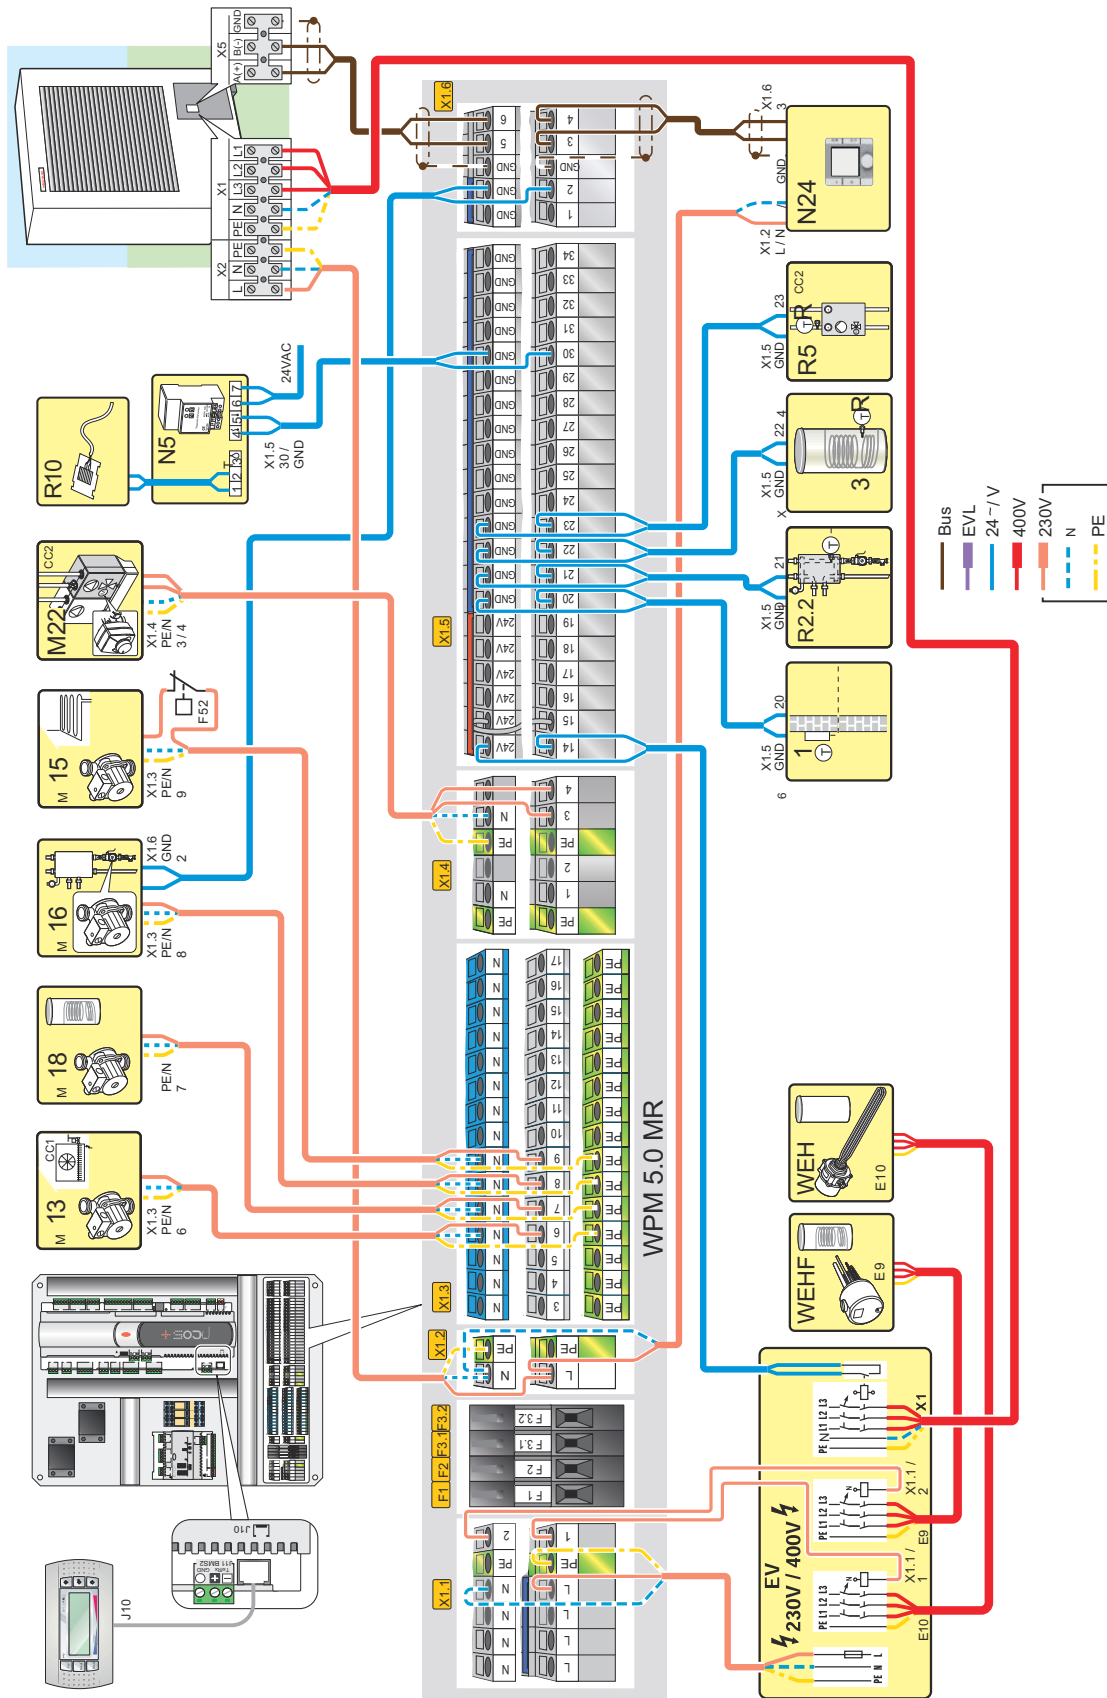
X5
GND
B(-)
A(+)
X1
L1
L2
L3
N
PE
X2
PE
N
L

X1.6
6
5
GND
GND
GND
4
3
GND
2
1

X1.6
3
GND
N24
X1.2
L / N

X1.5
23
GND
CC2
R5

X1.5
22
GND
x
4
R
3

X1.5
21
GND
R2.2

X1.5
20
GND
6
1

Bus
EVL
24 ~ / V
400V
230V
N
PE

24VAC
X1.5
30 /
GND
N5
4 5 6 7
1 2 3
R10

CC2
M22
X1.4
PE/N
3 / 4

F52
15
M
X1.3
PE/N
9

16
M
X1.6
GND
2
X1.3
PE/N
8

18
M
PE/N
7

CC1
13
M
X1.3
PE/N
6

J10
J10

X1.5
34
33
32
31
30
29
28
27
26
25
24
23
22
21
20
19
18
17
16
15
14
GND
24V

X1.4
4
3
PE
2
1
PE
N

X1.3
N
17
16
15
14
13
12
11
10
9
8
7
6
5
4
3
PE

WPM 5.0 MR

X1.2
PE
N
L

F1 F2 F3.1 F3.2
F3.2
F3.1
F2
F1

X1.1
2
PE
N
1
PE
L

WEH
E10
WEHF
E9

EV
230V / 400V
X1
PE N L1 L2 L3
X1.1 / 2
E9
PE L1 L2 L3
X1.1 / 1
E10
PE L1 L2 L3
PE N L